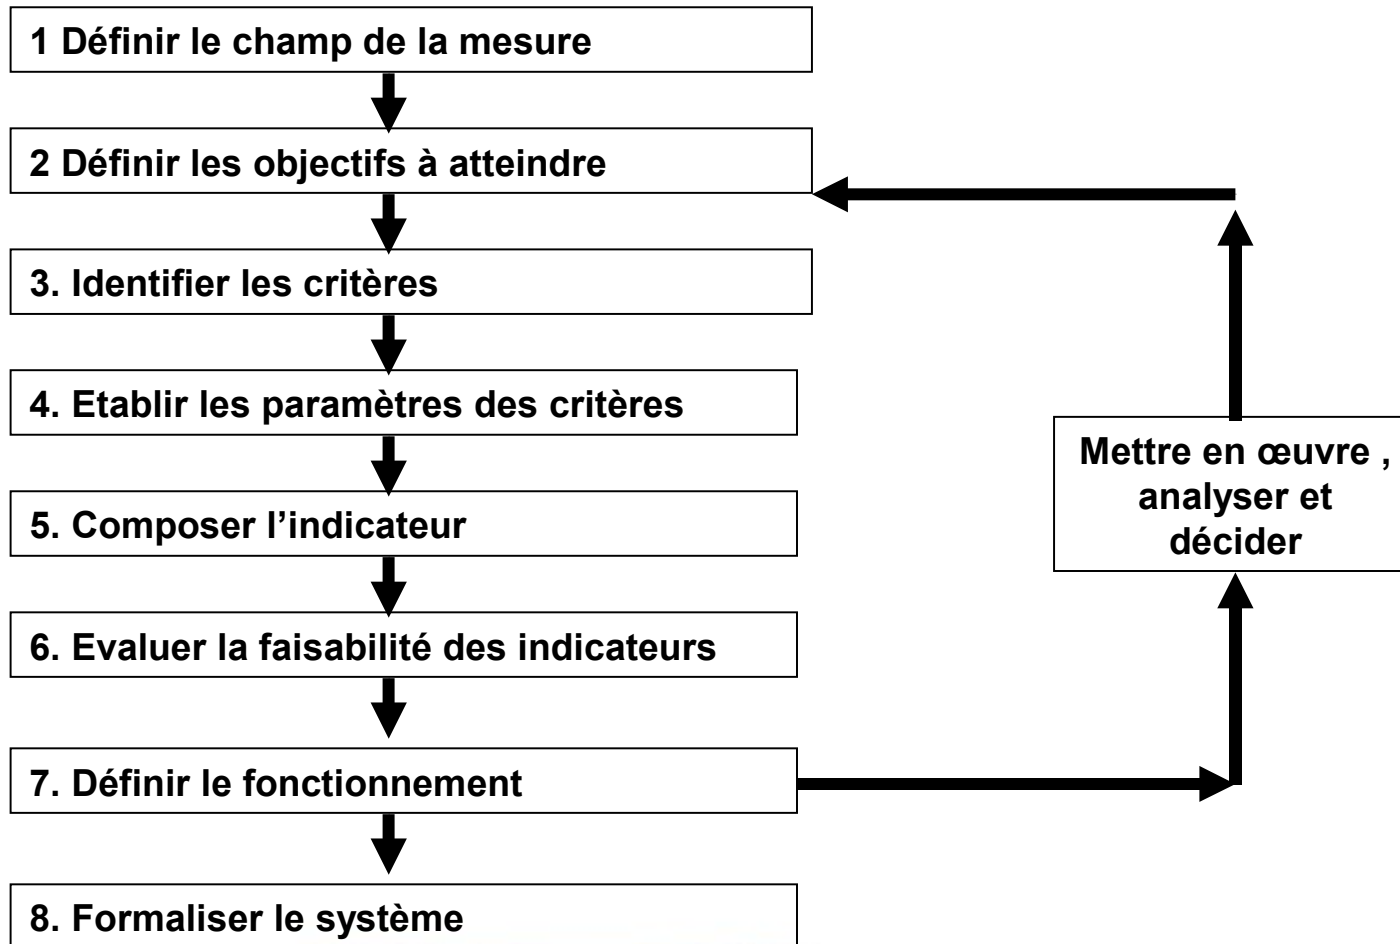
1 Définir le champ de la mesure

2 Définir les objectifs à atteindre

3. Identifier les critères

4. Etablir les paramètres des critères

5. Composer l'indicateur

6. Evaluer la faisabilité des indicateurs

7. Définir le fonctionnement

8. Formaliser le système

Mettre en œuvre , analyser et décider